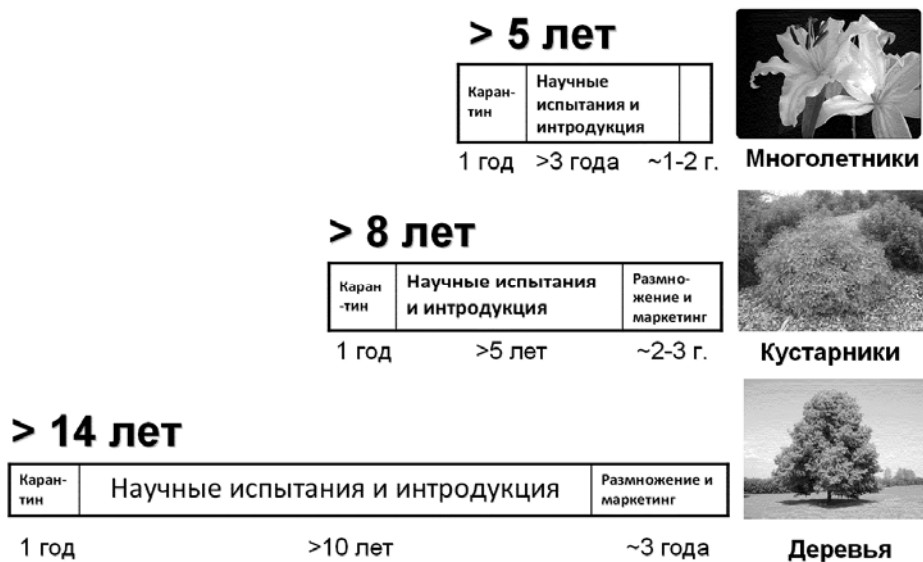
> 5 лет

| Каран-тин | Научные испытания и интродукция | |
|---|---|---|

1 год >3 года ~1-2 г.

Многолетники

> 8 лет

| Каран-тин | Научные испытания и интродукция | Размно-жение и маркетинг |
|---|---|---|

1 год >5 лет ~2-3 г.

Кустарники

> 14 лет

| Каран-тин | Научные испытания и интродукция | Размножение и маркетинг |
|---|---|---|

1 год >10 лет ~3 года

Деревья